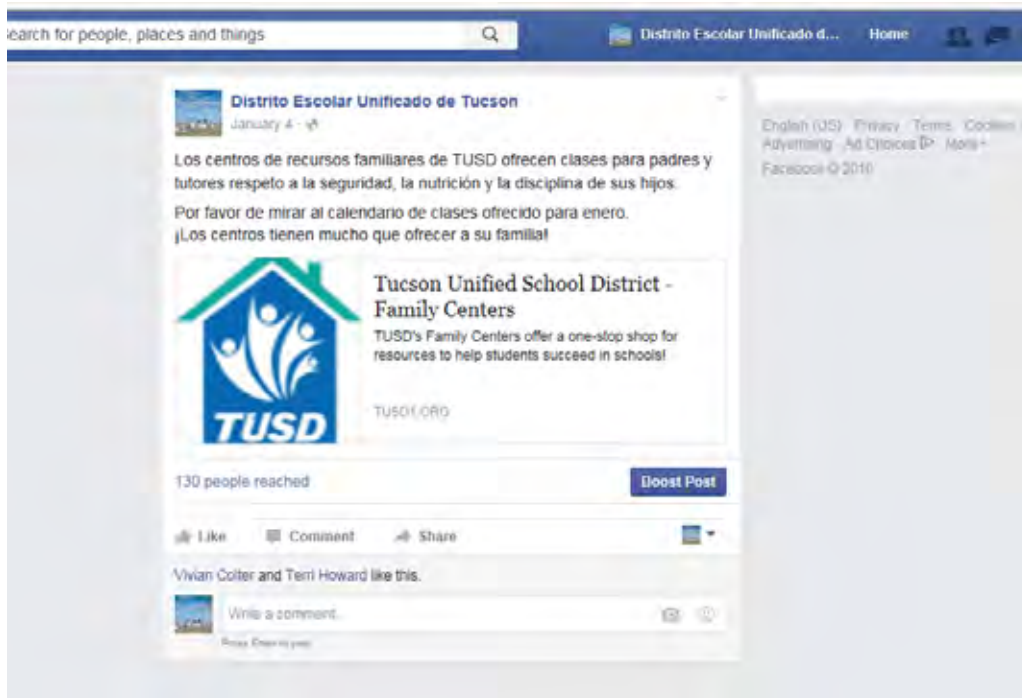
earch for people, places and things

Distrito Escolar Unificado d...

Home

Distrito Escolar Unificado de Tucson

January 4 ·

Los centros de recursos familiares de TUSD ofrecen clases para padres y tutores respeto a la seguridad, la nutrición y la disciplina de sus hijos.

Por favor de mirar al calendario de clases ofrecido para enero.
¡Los centros tienen mucho que ofrecer a su familia!

TUSD

Tucson Unified School District - Family Centers

TUSD's Family Centers offer a one-stop shop for resources to help students succeed in schools!

TUSD1.ORG

130 people reached

Boost Post

Like

Comment

Share

Vivian Colter and Terri Howard like this.

Write a comment...

Press Enter to post.

English (US) · Privacy · Terms · Cookies · Advertising · Ad Choices · More
Facebook © 2016